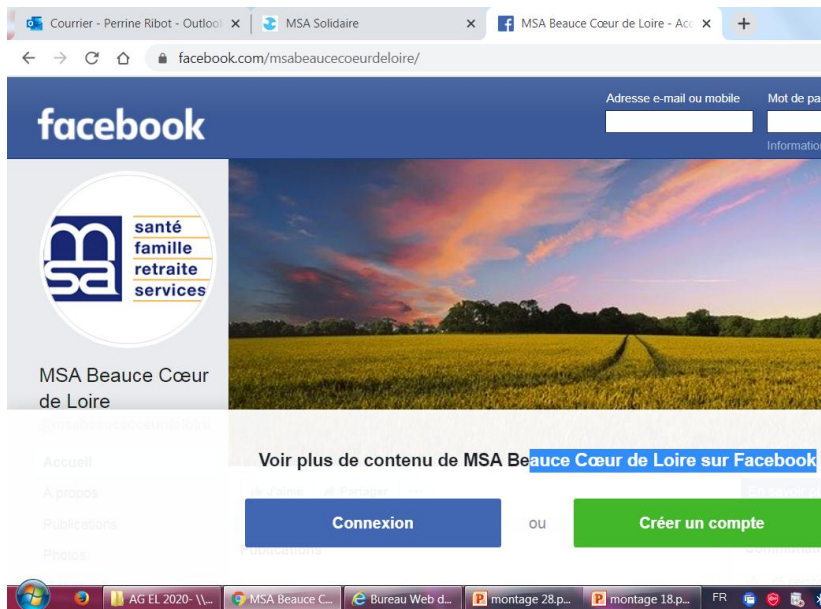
Courrier - Perrine Ribot - Outlook ×
MSA Solidaire ×
MSA Beauce Cœur de Loire - Acc ×
+

facebook.com/msabeaucecoeurdeloire/

facebook
Adresse e-mail ou mobile
Mot de pa
Information

santé
famille
retraite
services

MSA Beauce Cœur de Loire
@msabeaucecoeurdeloire

Accueil
À propos
Publications
Photos

J'aime
Partager
Publications

Voir plus de contenu de MSA Beauce Cœur de Loire sur Facebook

Connexion
ou
Créer un compte

AG EL 2020- \\...
MSA Beauce C...
Bureau Web d...
montage 28.p...
montage 18.p...
FR